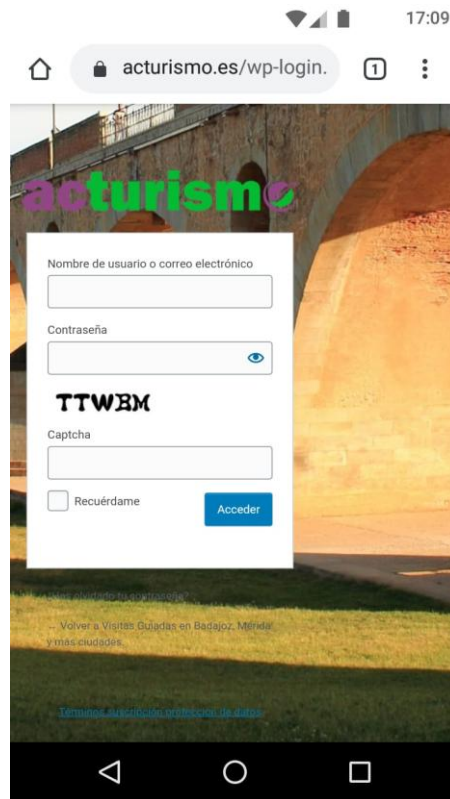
17:09

acturismo.es/wp-login.

1

acturismo

Nombre de usuario o correo electrónico

Contraseña

TTWBM

Captcha

Recuérdame

Acceder

¿Has olvidado tu contraseña?

← Volver a Visitas Guiadas en Badajoz, Mérida y más ciudades

Términos y política de protección de datos